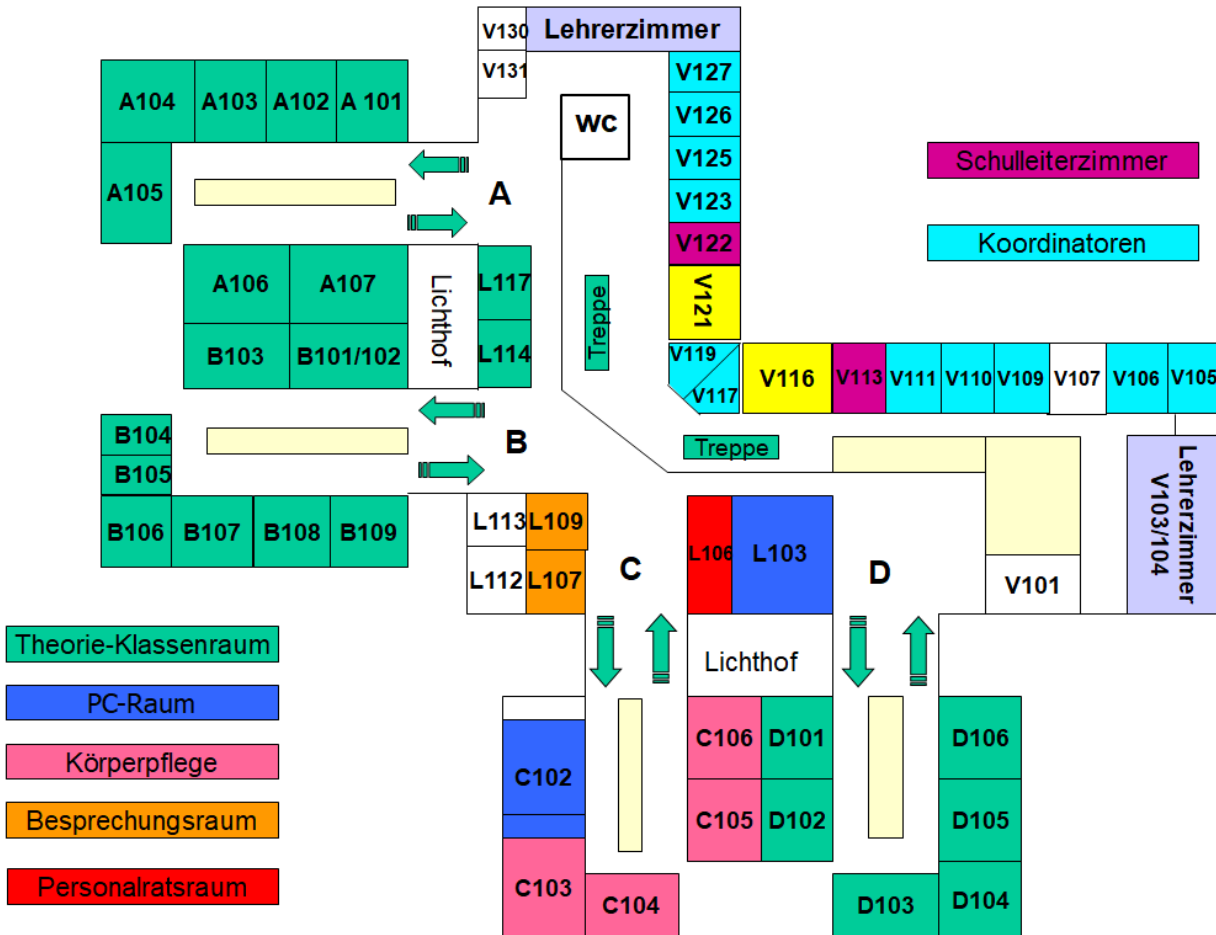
V130
Lehrerzimmer
V131
A104 A103 A102 A 101
V127
V126
WC
V125
Schulleiterzimmer
A105
A
V123
V122
Koordinatoren
A106 A107
Lichthof
L117
B103 B101/102
L114
Treppe
V121
V119
V117
V116 V113 V111 V110 V109 V107 V106 V105
B104
B105
B
Treppe
B106 B107 B108 B109
L113 L109
L112 L107
C
L106 L103
D
V101
Lehrerzimmer V103/104
Theorie-Klassenraum
Lichthof
PC-Raum
C102
C106 D101
D106
Körperpflege
C105 D102
D105
Besprechungsraum
Personalratsraum
C103
C104
D103
D104